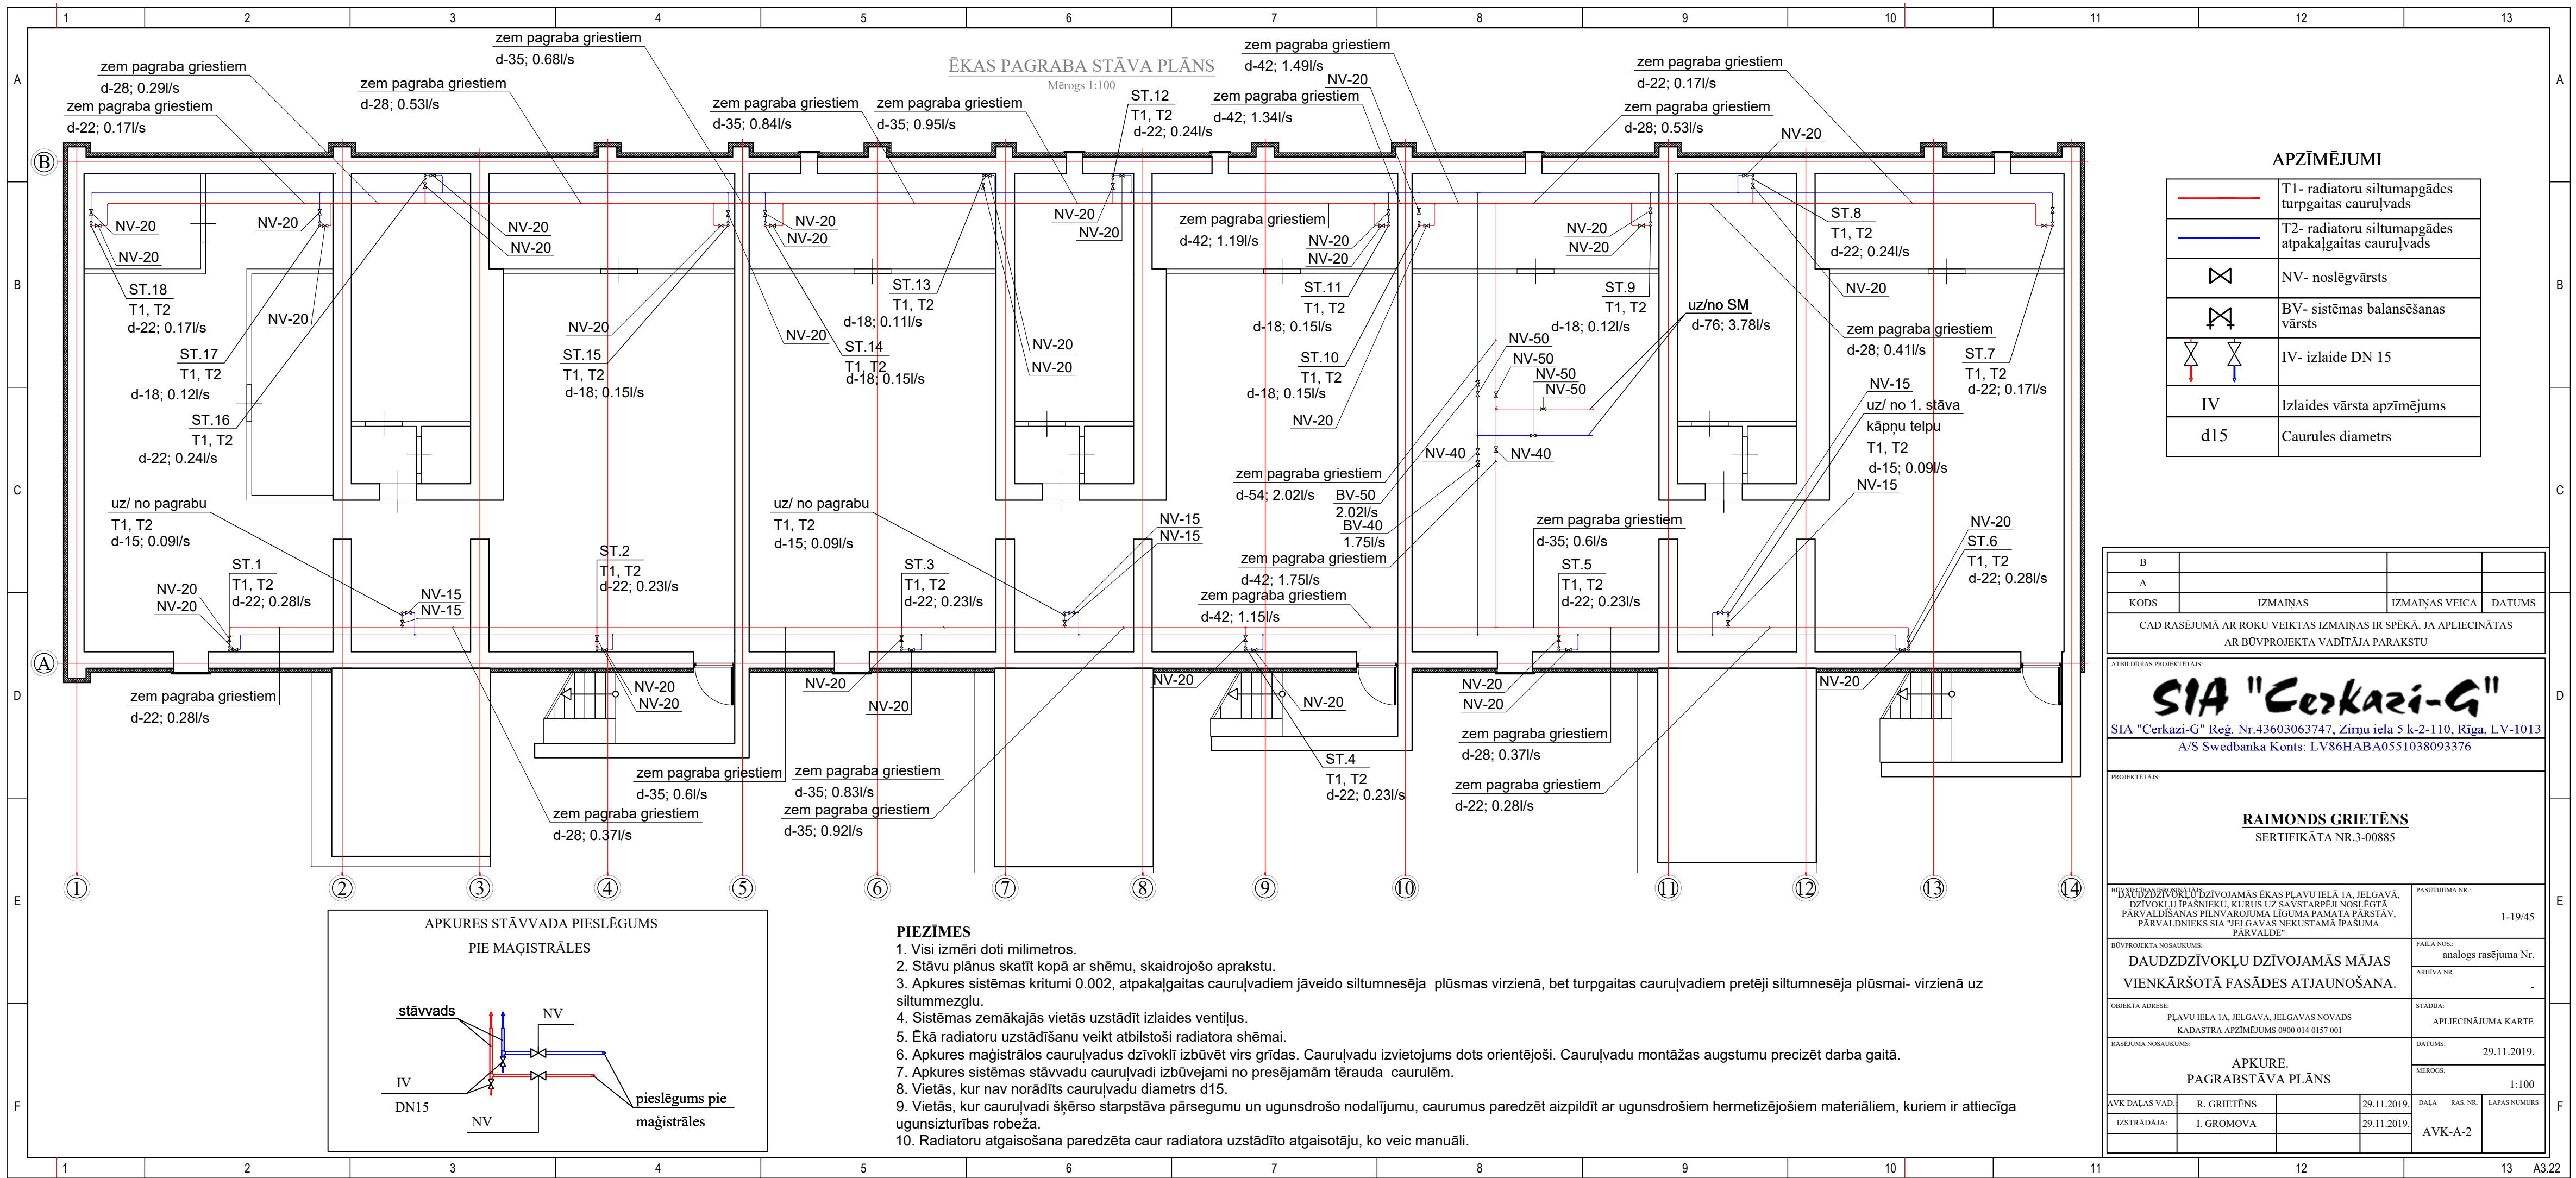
1 2 3 4 5 6 7 8 9 10 11 12 13

ĒKAS PAGRABA STĀVA PLĀNS
Mērogs 1:100

zem pagraba griestiem
d-28; 0.29l/s
zem pagraba griestiem
d-22; 0.17l/s
zem pagraba griestiem
d-28; 0.53l/s
zem pagraba griestiem
d-35; 0.68l/s
zem pagraba griestiem
d-35; 0.84l/s
zem pagraba griestiem
d-35; 0.95l/s
ST.12
T1, T2
d-22; 0.24l/s
zem pagraba griestiem
d-42; 1.49l/s
NV-20
zem pagraba griestiem
d-42; 1.34l/s
zem pagraba griestiem
d-22; 0.17l/s
zem pagraba griestiem
d-28; 0.53l/s
NV-20

NV-20 NV-20 NV-20 NV-20 NV-20 NV-20 NV-20 NV-20 NV-20
ST.18
T1, T2
d-22; 0.17l/s
NV-20
ST.17
T1, T2
d-18; 0.12l/s
ST.16
T1, T2
d-22; 0.24l/s
NV-20
ST.15
T1, T2
d-18; 0.15l/s
NV-20
ST.13
T1, T2
d-18; 0.11l/s
ST.14
T1, T2
d-18; 0.15l/s
NV-20
NV-20
NV-20
zem pagraba griestiem
d-42; 1.19l/s
NV-20
NV-20
ST.11
T1, T2
d-18; 0.15l/s
ST.10
T1, T2
d-18; 0.15l/s
NV-20
NV-20
NV-20
ST.9
T1, T2
d-18; 0.12l/s
uz/no SM
d-76; 3.78l/s
NV-50
NV-50
NV-50
NV-50
NV-40
NV-40
ST.8
T1, T2
d-22; 0.24l/s
NV-20
zem pagraba griestiem
d-28; 0.41l/s
ST.7
T1, T2
d-22; 0.17l/s
NV-15
uz/ no 1. stāva
kāpņu telpu
T1, T2
d-15; 0.09l/s
NV-15
zem pagraba griestiem
d-54; 2.02l/s
BV-50
2.02l/s
BV-40
1.75l/s
zem pagraba griestiem
d-42; 1.75l/s
zem pagraba griestiem
d-42; 1.15l/s
NV-15
NV-15
uz/ no pagrabu
T1, T2
d-15; 0.09l/s
uz/ no pagrabu
T1, T2
d-15; 0.09l/s
ST.1
T1, T2
d-22; 0.28l/s
NV-20
NV-20
NV-15
NV-15
ST.2
T1, T2
d-22; 0.23l/s
ST.3
T1, T2
d-22; 0.23l/s
zem pagraba griestiem
d-35; 0.6l/s
ST.5
T1, T2
d-22; 0.23l/s
NV-20
ST.6
T1, T2
d-22; 0.28l/s
zem pagraba griestiem
d-22; 0.28l/s
NV-20
NV-20
NV-20
NV-20
NV-20
NV-20
NV-20
NV-20
NV-20
zem pagraba griestiem
d-35; 0.6l/s
zem pagraba griestiem
d-35; 0.83l/s
zem pagraba griestiem
d-35; 0.92l/s
zem pagraba griestiem
d-28; 0.37l/s
ST.4
T1, T2
d-22; 0.23l/s
zem pagraba griestiem
d-28; 0.37l/s
zem pagraba griestiem
d-22; 0.28l/s

APZĪMĒJUMI
| | |
|---|---|
| | T1- radiatoru siltumapgādes turpgaitas cauruļvads |
| | T2- radiatoru siltumapgādes atpakaļgaitas cauruļvads |
| | NV- noslēgvārsts |
| | BV- sistēmas balansēšanas vārsts |
| | IV- izlaide DN 15 |
| IV | Izlaides vārsta apzīmējums |
| d15 | Caurules diametrs |

APKURES STĀVVADA PIESLĒGUMS PIE MAĢISTRĀLES
stāvvads
NV
IV
DN15
NV
pieslēgums pie maģistrāles

PIEZĪMES
1. Visi izmēri doti milimetros.
2. Stāvu plānus skatīt kopā ar shēmu, skaidrojošo aprakstu.
3. Apkures sistēmas kritumi 0.002, atpakaļgaitas cauruļvadiem jāveido siltumnesēja plūsmas virzienā, bet turpgaitas cauruļvadiem pretēji siltumnesēja plūsmai- virzienā uz siltummezglu.
4. Sistēmas zemākajās vietās uzstādīt izlaides ventiļus.
5. Ēkā radiatoru uzstādīšanu veikt atbilstoši radiatora shēmai.
6. Apkures maģistrālos cauruļvadus dzīvoklī izbūvēt virs grīdas. Cauruļvadu izvietojums dots orientējoši. Cauruļvadu montāžas augstumu precizēt darba gaitā.
7. Apkures sistēmas stāvvadu cauruļvadi izbūvejami no presējamām tērauda caurulēm.
8. Vietās, kur nav norādīts cauruļvadu diametrs d15.
9. Vietās, kur cauruļvadi šķērso starpstāva pārsegumu un ugunsdrošo nodalījumu, caurumus paredzēt aizpildīt ar ugunsdrošiem hermetizējošiem materiāliem, kuriem ir attiecīga ugunsizturības robeža.
10. Radiatoru atgaisošana paredzēta caur radiatora uzstādīto atgaisotāju, ko veic manuāli.

| B | | | |
|---|---|---|---|
| A | | | |
| KODS | IZMAIŅAS | IZMAIŅAS VEICA | DATUMS |

CAD RASĒJUMĀ AR ROKU VEIKTAS IZMAIŅAS IR SPĒKĀ, JA APLIECINĀTAS AR BŪVPROJEKTA VADĪTĀJA PARAKSTU
ATBILDĪGAIS PROJEKTĒTĀJS:
SIA "Cerkazi-G"
SIA "Cerkazi-G" Reģ. Nr.43603063747, Zirņu iela 5 k-2-110, Rīga, LV-1013
A/S Swedbanka Konts: LV86HABA0551038093376
PROJEKTĒTĀJS:
RAIMONDS GRIETĒNS
SERTIFIKĀTA NR.3-00885
BŪVNIECĪBAS IEROSINĀTĀJS: DAUDZDZĪVOKĻU DZĪVOJAMĀS ĒKAS PLAVU IELĀ 1A, JELGAVĀ, DZĪVOKĻU ĪPAŠNIEKU, KURUS UZ SAVSTARPĒJI NOSLĒGTĀ PĀRVALDĪŠANAS PILNVAROJUMA LĪGUMA PAMATA PĀRSTĀV, PĀRVALDNIEKS SIA "JELGAVAS NEKUSTAMĀ ĪPAŠUMA PĀRVALDE"
PASŪTĪJUMA NR.: 1-19/45
BŪVPROJEKTA NOSAUKUMS: DAUDZDZĪVOKĻU DZĪVOJAMĀS MĀJAS VIENKĀRŠOTĀ FASĀDES ATJAUNOŠANA.
FAILA NOS.: analogs rasējuma Nr.
ARHĪVA NR.: -
OBJEKTA ADRESE: PĻAVU IELA 1A, JELGAVA, JELGAVAS NOVADS KADASTRA APZĪMĒJUMS 0900 014 0157 001
STADIJA: APLIECINĀJUMA KARTE
RASĒJUMA NOSAUKUMS: APKURE. PAGRABSTĀVA PLĀNS
DATUMS: 29.11.2019.
MĒROGS: 1:100
AVK DAĻAS VAD.: R. GRIETĒNS 29.11.2019.
IZSTRĀDĀJA: I. GROMOVA 29.11.2019.
DAĻA RAS. NR. LAPAS NUMURS
AVK-A-2
A3.22